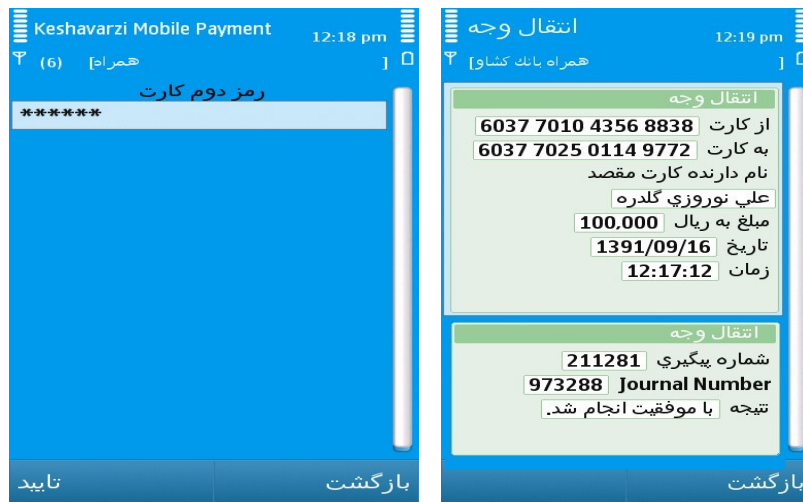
Keshavarzi Mobile Payment 12:18 pm
(6) [همراه]
رمز دوم کارت
******
تایید
بازگشت

انتقال وجه 12:19 pm
[همراه بانك كشاو]
انتقال وجه
از کارت 6037 7010 4356 8838
به کارت 6037 7025 0114 9772
نام دارنده کارت مقصد
علي نوروزي گلدره
مبلغ به ریال 100,000
تاریخ 1391/09/16
زمان 12:17:12
انتقال وجه
شماره پیگیري 211281
Journal Number 973288
نتیجه با موفقیت انجام شد.
بازگشت